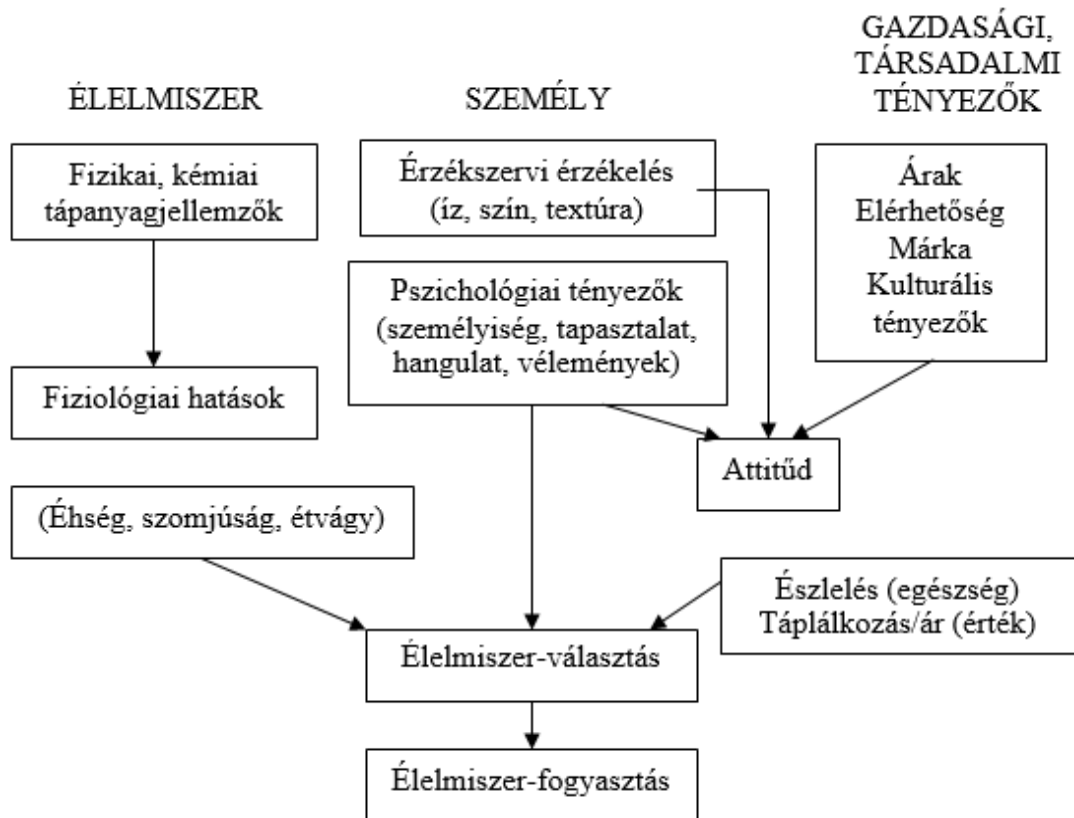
ÉLELMISZER

SZEMÉLY

GAZDASÁGI, TÁRSADALMI TÉNYEZŐK

Fizikai, kémiai tápanyagjellemzők

Fiziológiai hatások

Érzékszervi érzékelés (íz, szín, textúra)

Pszichológiai tényezők (személyiség, tapasztalat, hangulat, vélemények)

Árak
Elérhetőség
Márka
Kulturális tényezők

Attitűd

(Éhség, szomjúság, étvágy)

Észlelés (egészség)
Táplálkozás/ár (érték)

Élelmiszer-választás

Élelmiszer-fogyasztás